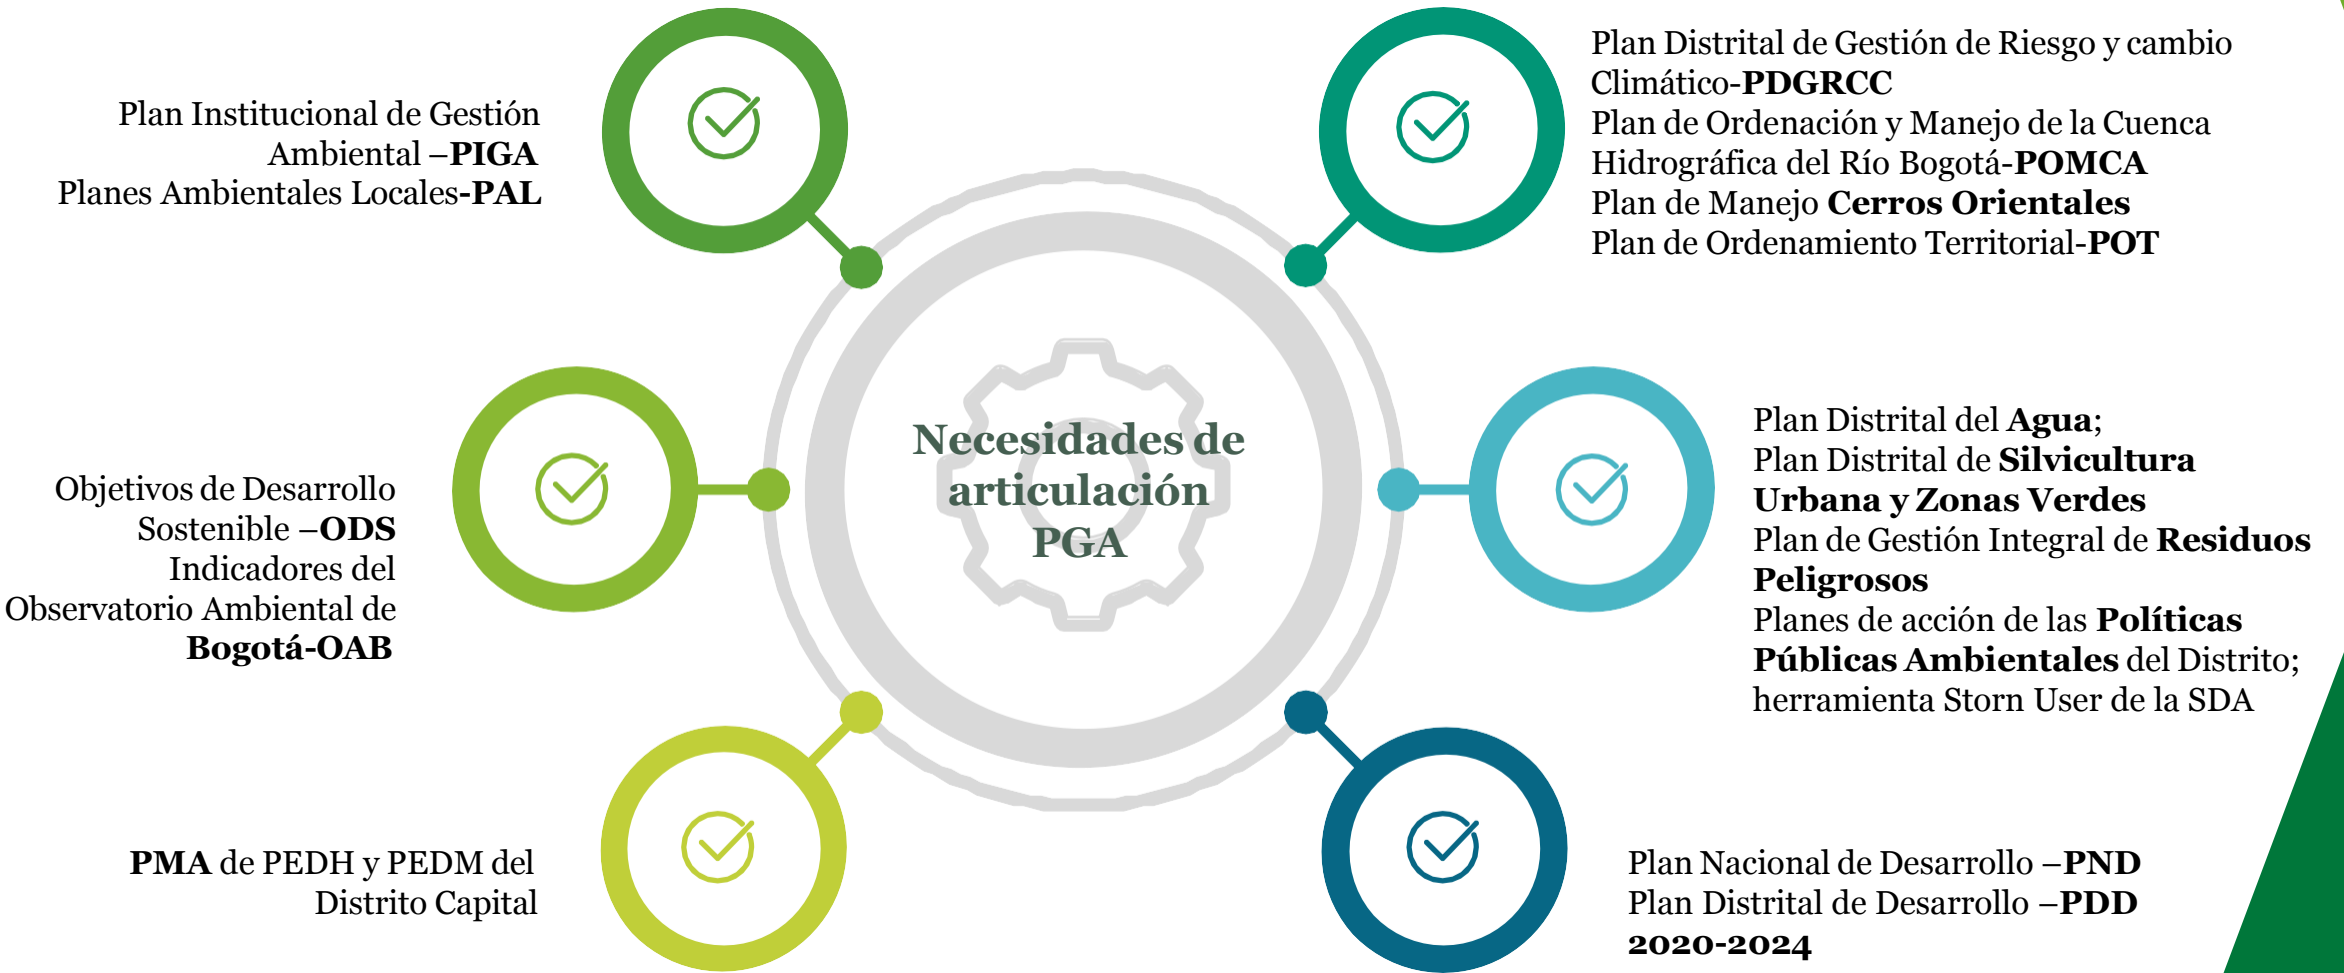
Plan Institucional de Gestión Ambiental –PIGA
Planes Ambientales Locales-PAL

Plan Distrital de Gestión de Riesgo y cambio Climático-PDGRCC
Plan de Ordenación y Manejo de la Cuenca Hidrográfica del Río Bogotá-POMCA
Plan de Manejo Cerros Orientales
Plan de Ordenamiento Territorial-POT

Necesidades de articulación PGA

Objetivos de Desarrollo Sostenible –ODS
Indicadores del Observatorio Ambiental de Bogotá-OAB

Plan Distrital del Agua;
Plan Distrital de Silvicultura Urbana y Zonas Verdes
Plan de Gestión Integral de Residuos Peligrosos
Planes de acción de las Políticas Públicas Ambientales del Distrito; herramienta Storn User de la SDA

PMA de PEDH y PEDM del Distrito Capital

Plan Nacional de Desarrollo –PND
Plan Distrital de Desarrollo –PDD 2020-2024